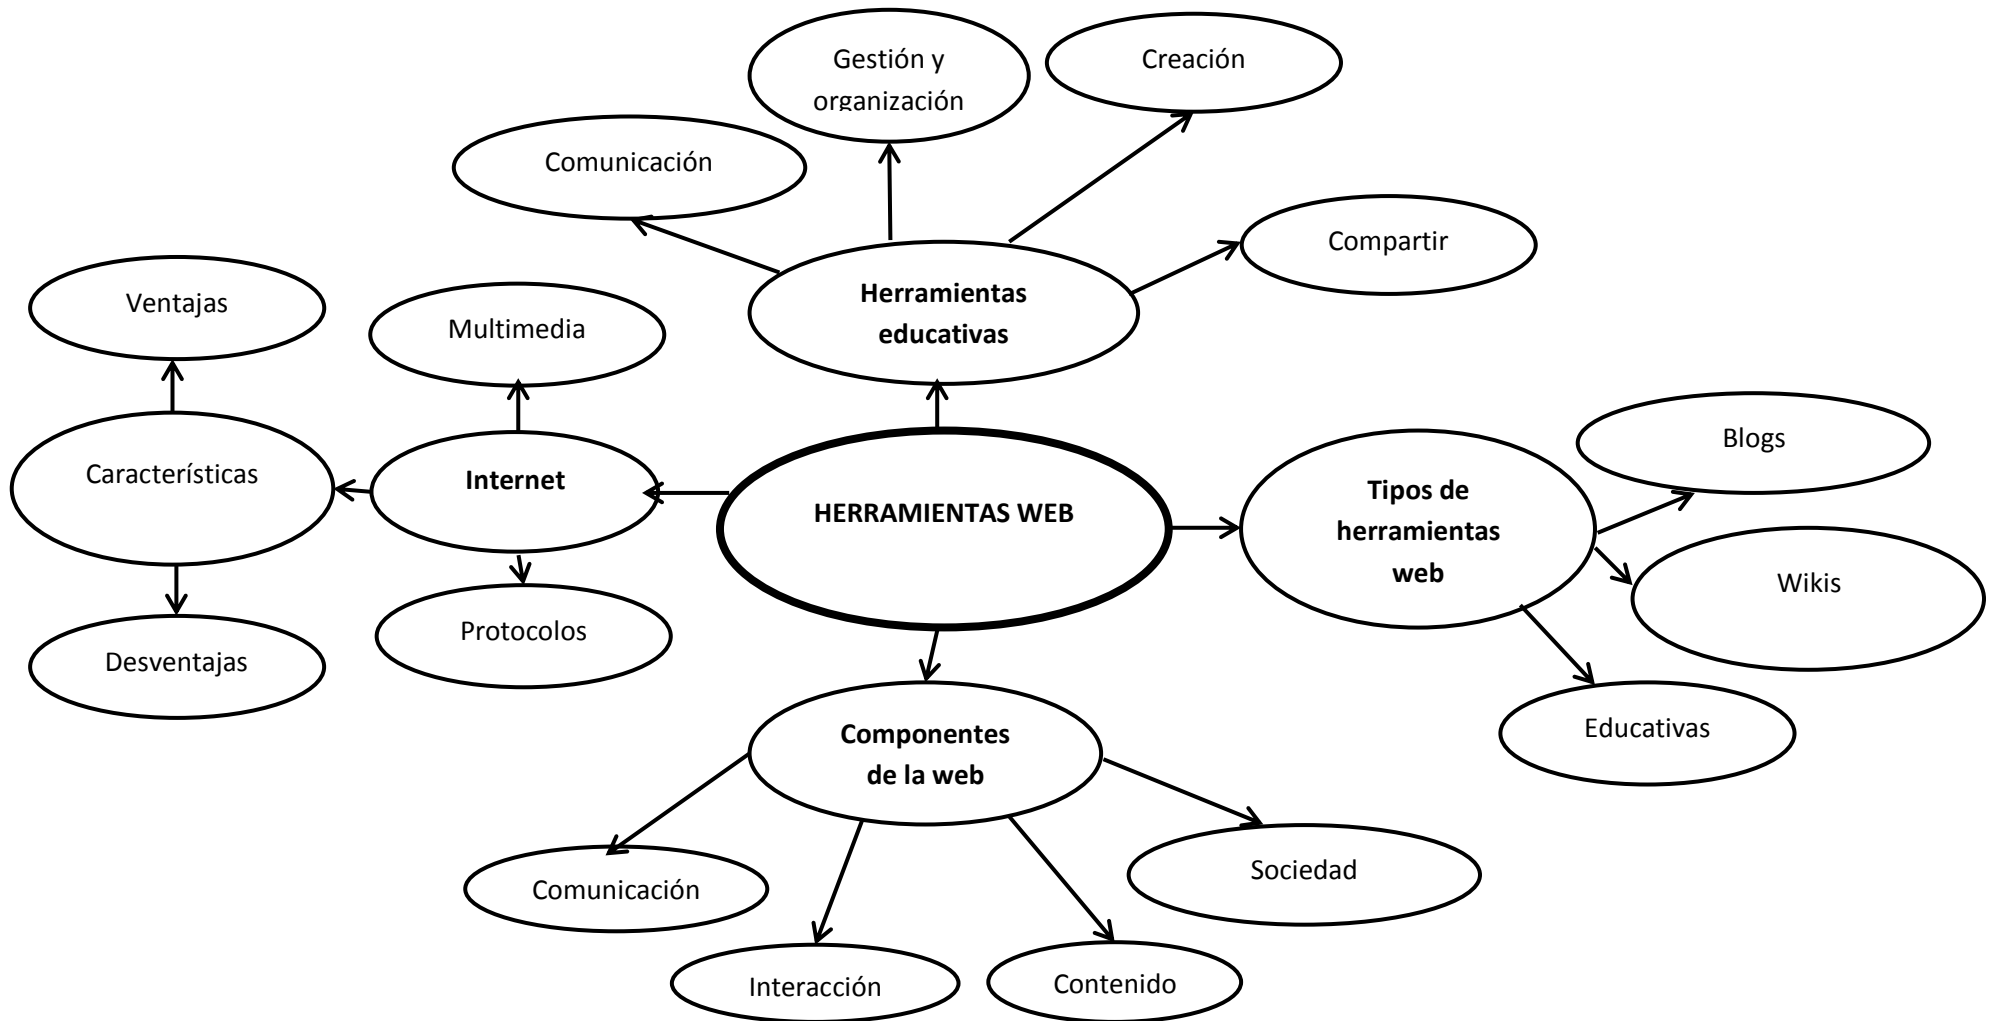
Gestión y organización

Creación

Comunicación

Compartir

Herramientas educativas

Ventajas

Multimedia

Características

Internet

HERRAMIENTAS WEB

Tipos de herramientas web

Blogs

Wikis

Desventajas

Protocolos

Educativas

Componentes de la web

Comunicación

Sociedad

Interacción

Contenido